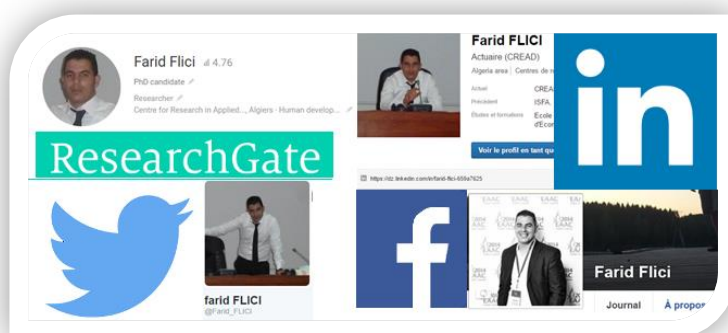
Farid Flici 4.76

PhD candidate

Researcher

Centre for Research in Applied..., Algiers · Human develop...

ResearchGate

Farid FLICI

Actuaire (CREAD)

Algeria area | Centres de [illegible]

Actuel CREA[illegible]

Précédent ISFA,

Études et formations École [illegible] d'Écon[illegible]

Voir le profil en tant qu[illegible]

https://dz.linkedin.com/in/farid-flici-659a7625

in

farid FLICI

@Farid_FLICI

f

Farid Flici

Journal

À propos